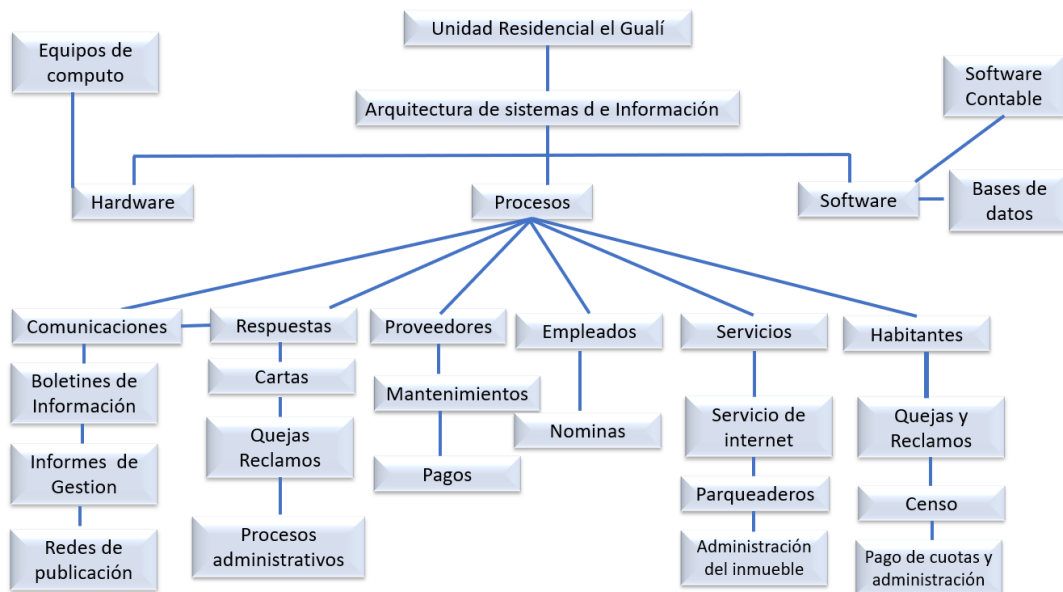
Unidad Residencial el Gualí

Equipos de computo

Arquitectura de sistemas d e Información

Software Contable

Hardware

Procesos

Software

Bases de datos

Comunicaciones

Boletines de Información

Informes de Gestion

Redes de publicación

Respuestas

Cartas

Quejas Reclamos

Procesos administrativos

Proveedores

Mantenimientos

Pagos

Empleados

Nominas

Servicios

Servicio de internet

Parqueaderos

Administración del inmueble

Habitantes

Quejas y Reclamos

Censo

Pago de cuotas y administración